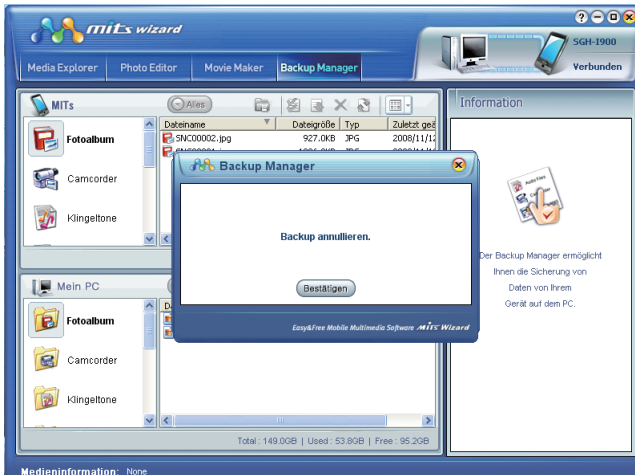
mits wizard

SGH-I900
Verbunden

Media Explorer | Photo Editor | Movie Maker | Backup Manager

MITs
Alles
Fotoalbum
Camcorder
Klingeltone

| Dateiname | Dateigröße | Typ | Zuletzt geä |
|---|---|---|---|
| SNC00002.jpg | 927.0KB | JPG | 2008/11/12 |
| SNC00001.jpg | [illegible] | JPG | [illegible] |

Mein PC
Fotoalbum
Camcorder
Klingeltone

Total : 149.0GB | Used : 53.8GB | Free : 95.2GB

Information

Der Backup Manager ermöglicht Ihnen die Sicherung von Daten von Ihrem Gerät auf dem PC.

Backup Manager

Backup annullieren.

Bestätigen

Easy&Free Mobile Multimedia Software MITs Wizard

Medieninformation: None